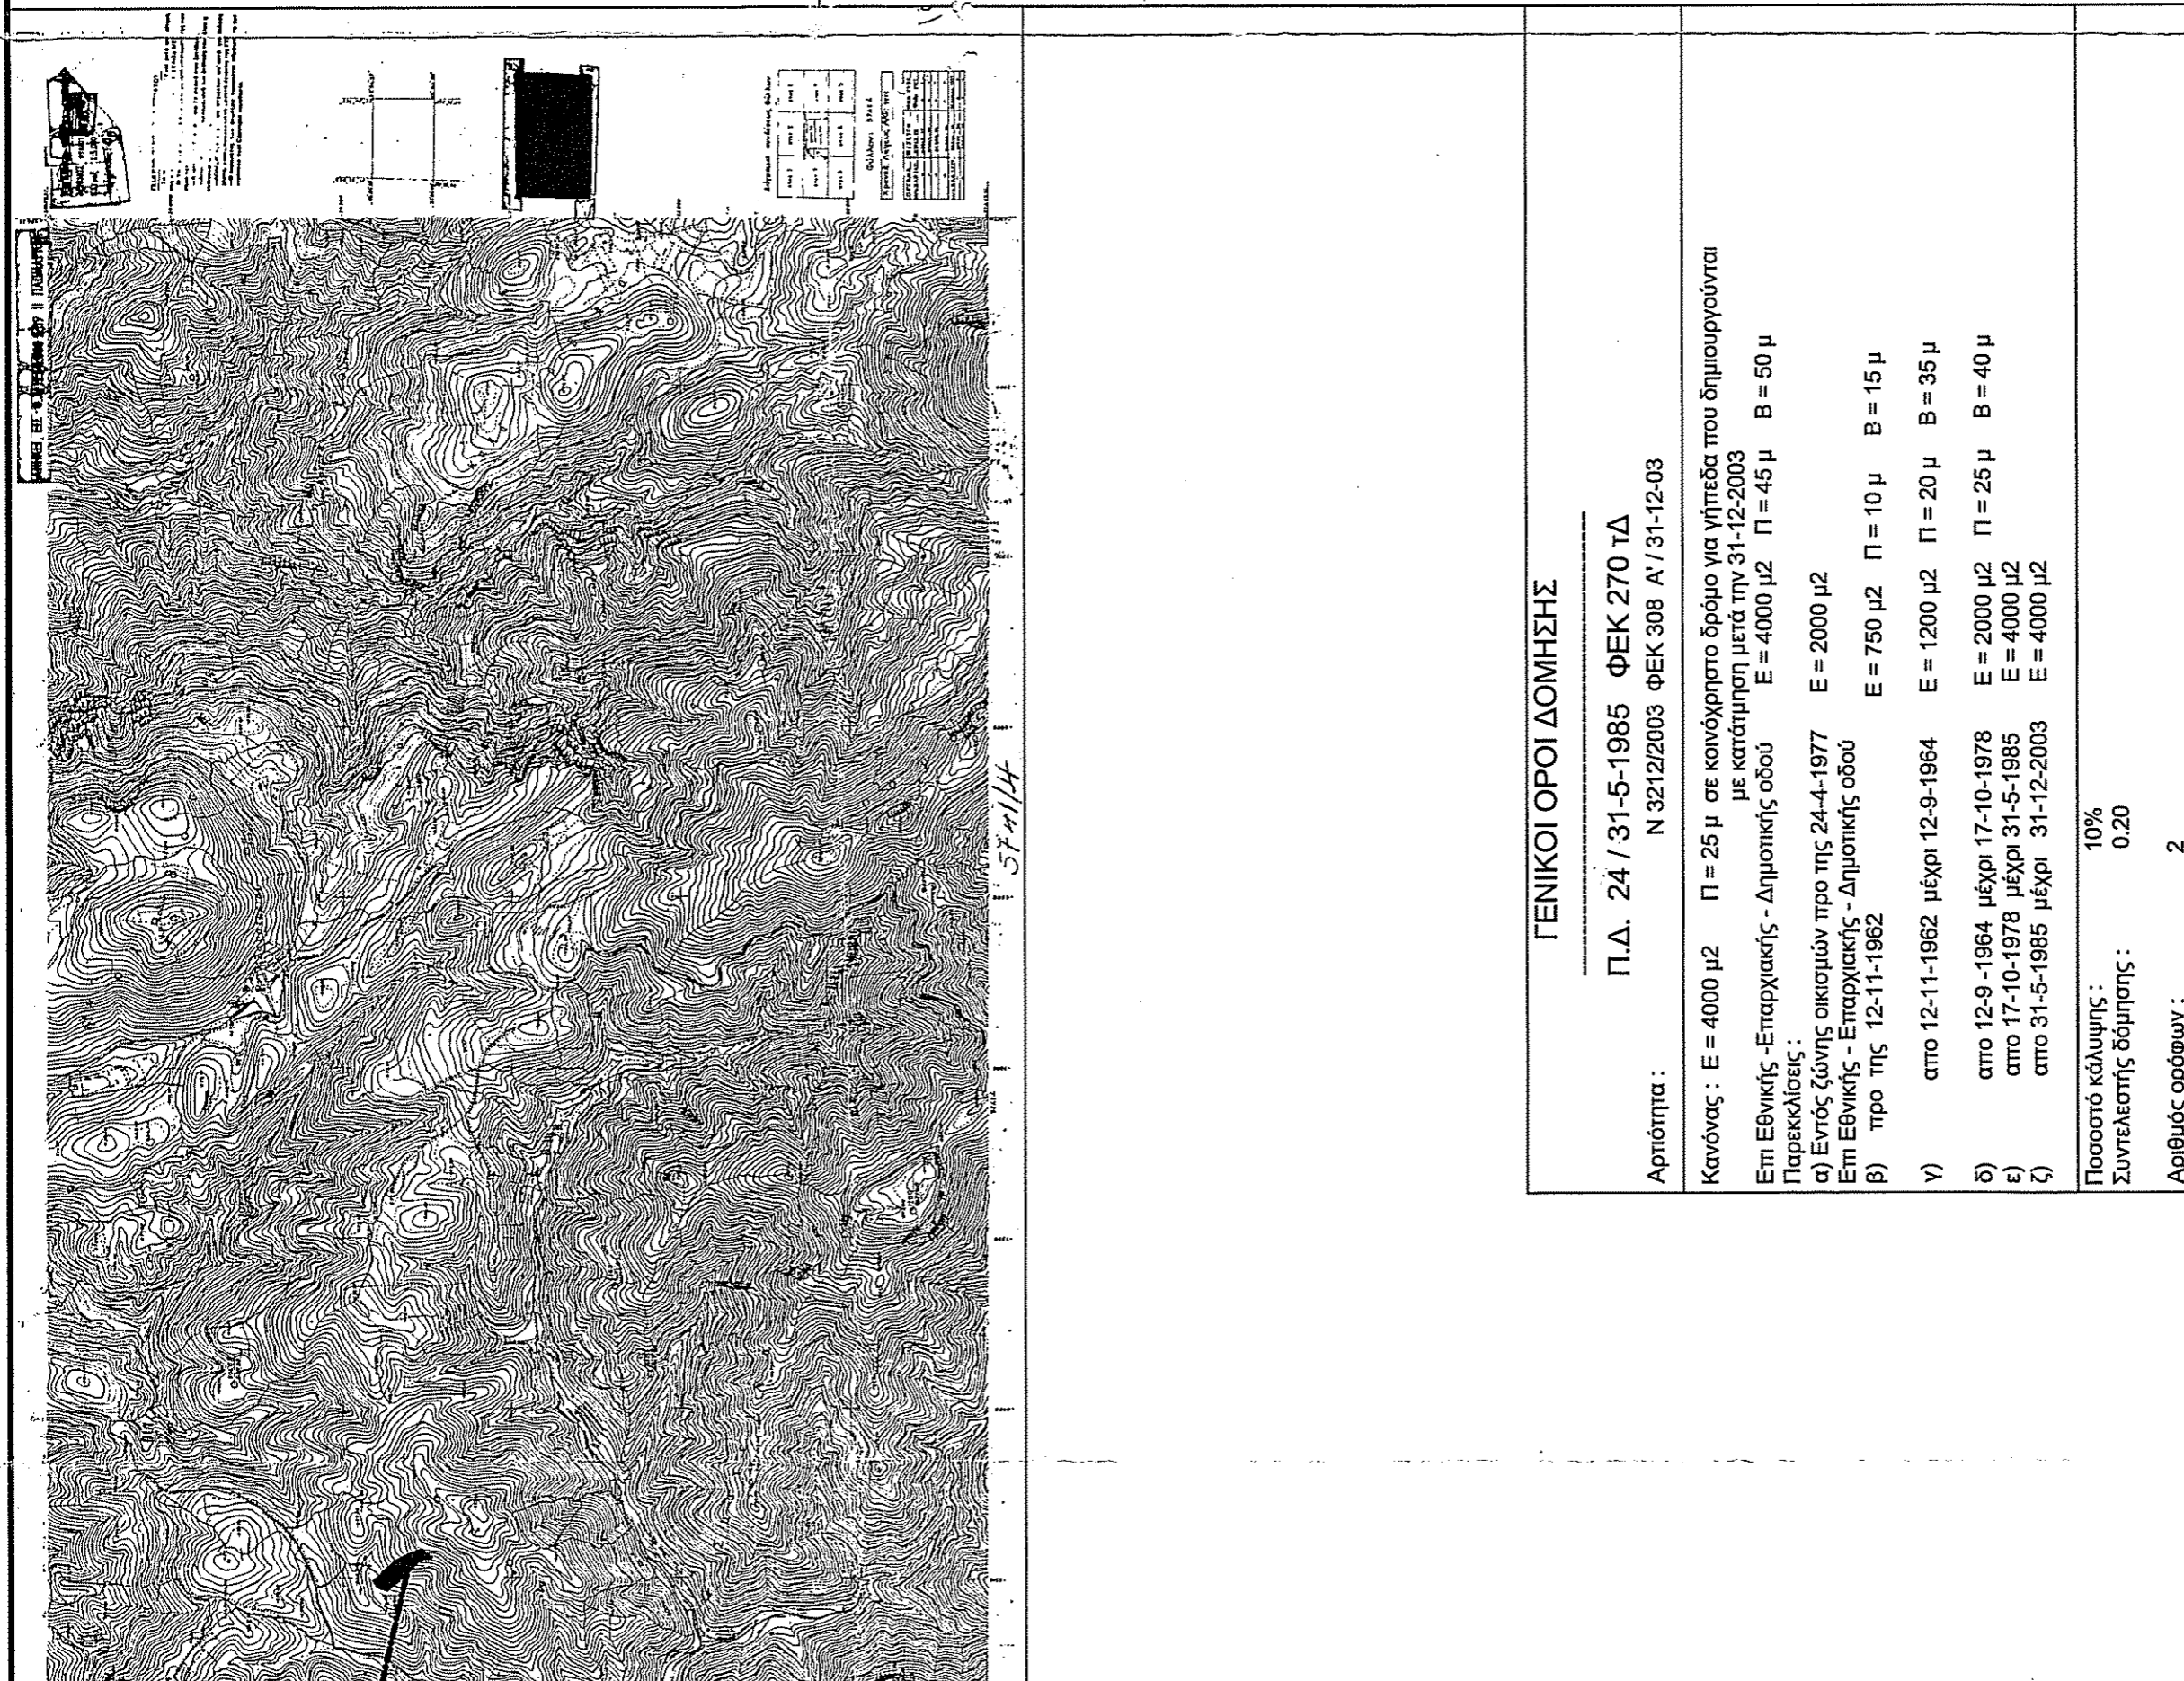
ΓΕΝΙΚΟΙ ΟΡΟΙ ΔΟΜΗΣΗΣ

Π.Δ. 24 / 31-5-1985 ΦΕΚ 270 τΔ

Αρτιότητα : Ν 3212/2003 ΦΕΚ 308 Α' / 31-12-03

Κανόνας : Ε = 4000 μ2 Π = 25 μ σε κοινόχρηστο δρόμο για γήπεδα που δημιουργούνται με κατάτμηση μετά την 31-12-2003

Επι Εθνικής -Επαρχιακής - Δημοτικής οδού Ε = 4000 μ2 Π = 45 μ Β = 50 μ

Παρεκκλίσεις :

α) Εντός ζώνης οικισμών προ της 24-4-1977 Ε = 2000 μ2

Επι Εθνικής - Επαρχιακής - Δημοτικής οδού

β) προ της 12-11-1962 Ε = 750 μ2 Π = 10 μ Β = 15 μ

γ) απο 12-11-1962 μέχρι 12-9-1964 Ε = 1200 μ2 Π = 20 μ Β = 35 μ

δ) απο 12-9-1964 μέχρι 17-10-1978 Ε = 2000 μ2 Π = 25 μ Β = 40 μ

ε) απο 17-10-1978 μέχρι 31-5-1985 Ε = 4000 μ2

ζ) απο 31-5-1985 μέχρι 31-12-2003 Ε = 4000 μ2

Ποσοστό κάλυψης : 10%

Συντελεστής δόμησης : 0.20

Αριθμός ορόφων : 2

57 41/4